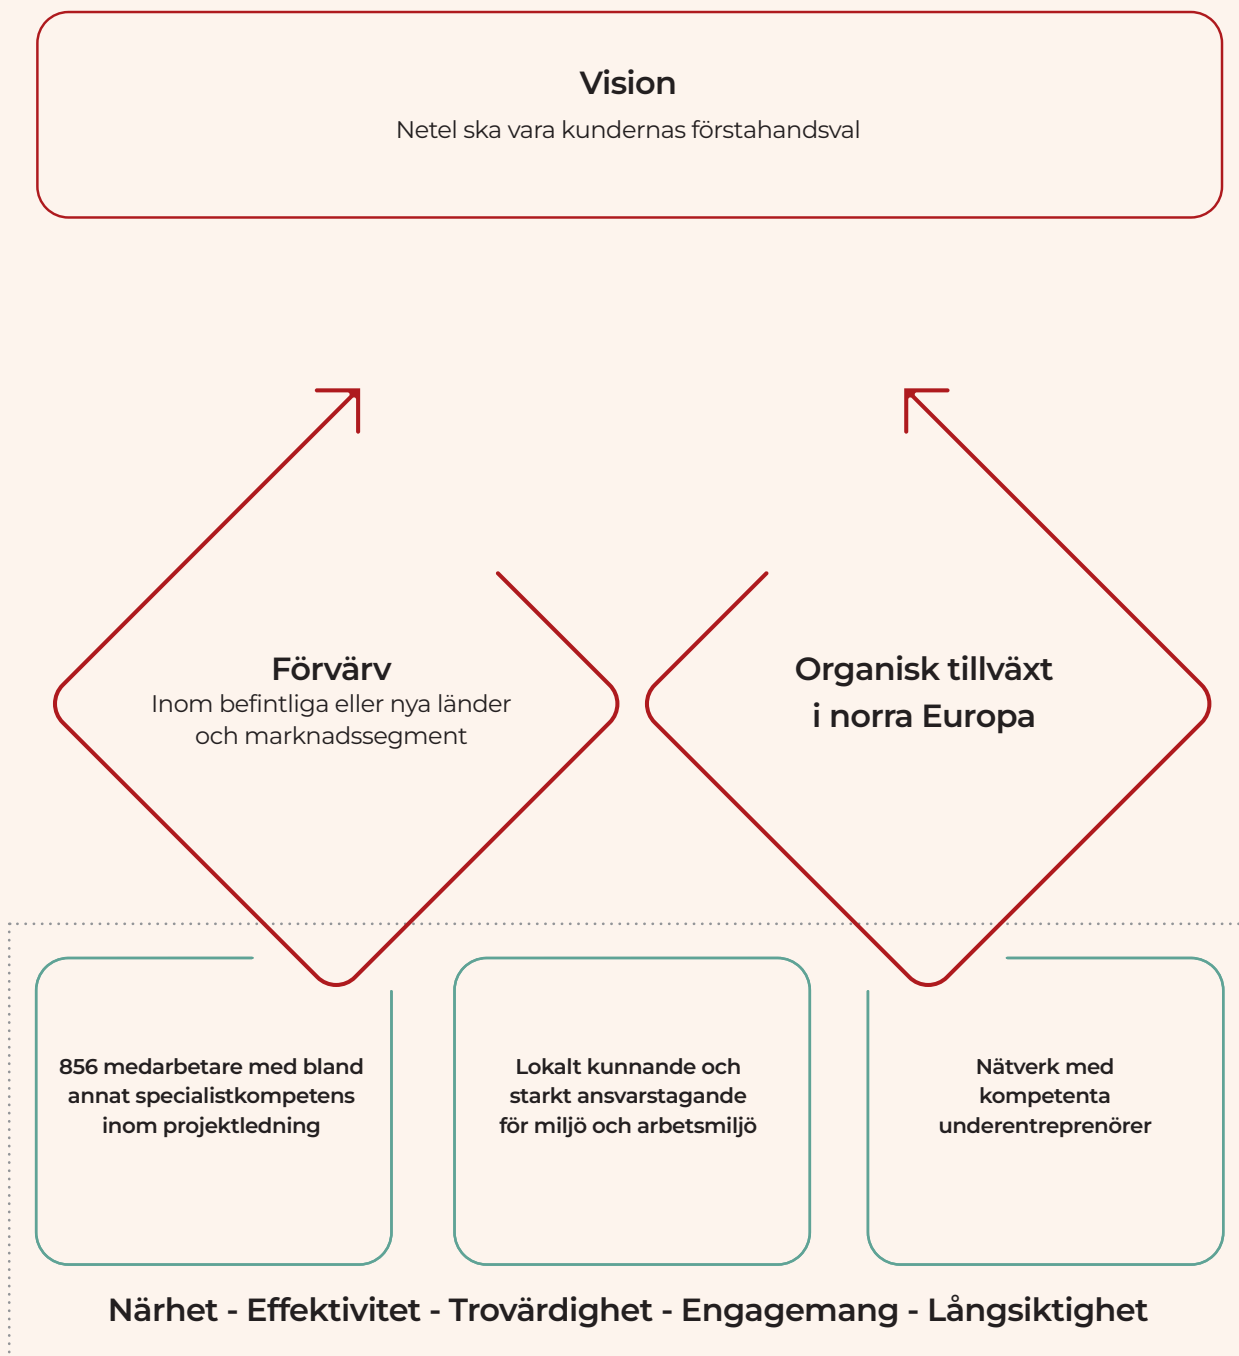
Vision
Netel ska vara kundernas förstahandsval

Förvärv
Inom befintliga eller nya länder och marknadssegment

Organisk tillväxt i norra Europa

856 medarbetare med bland annat specialistkompetens inom projektledning

Lokalt kunnande och starkt ansvarstagande för miljö och arbetsmiljö

Nätverk med kompetenta underentreprenörer

Närhet - Effektivitet - Trovärdighet - Engagemang - Långsiktighet